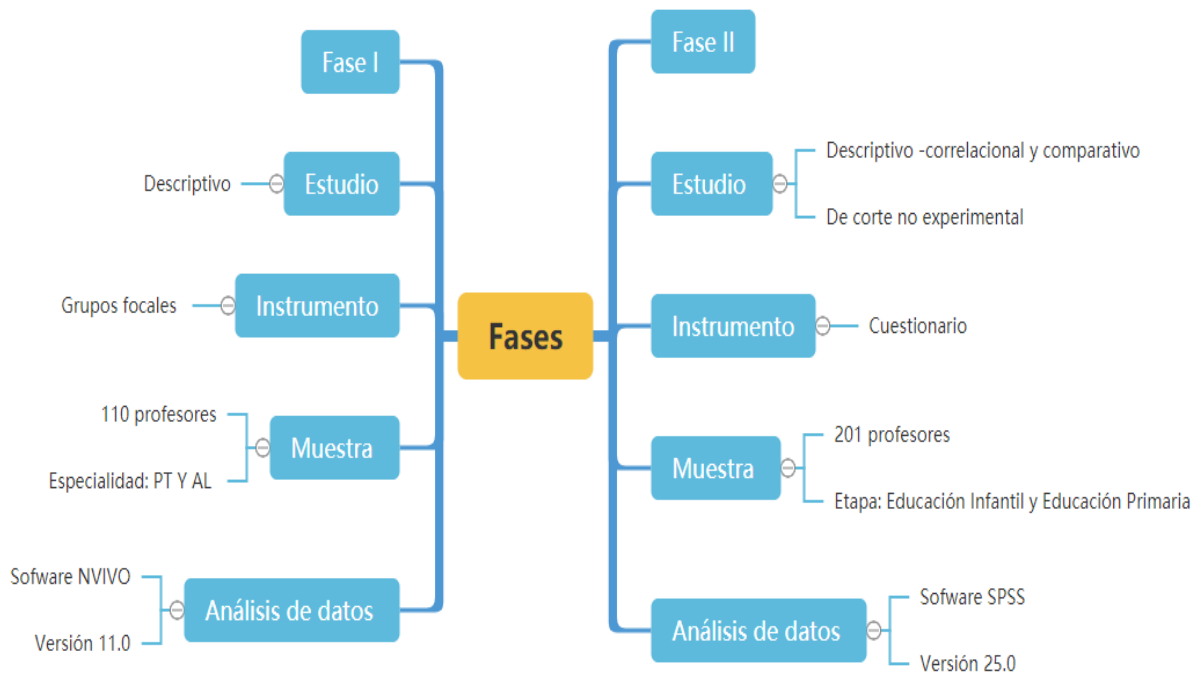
Fases

Fase I

Estudio
Descriptivo

Instrumento
Grupos focales

Muestra
110 profesores
Especialidad: PT Y AL

Análisis de datos
Sofware NVIVO
Versión 11.0

Fase II

Estudio
Descriptivo -correlacional y comparativo
De corte no experimental

Instrumento
Cuestionario

Muestra
201 profesores
Etapa: Educación Infantil y Educación Primaria

Análisis de datos
Sofware SPSS
Versión 25.0